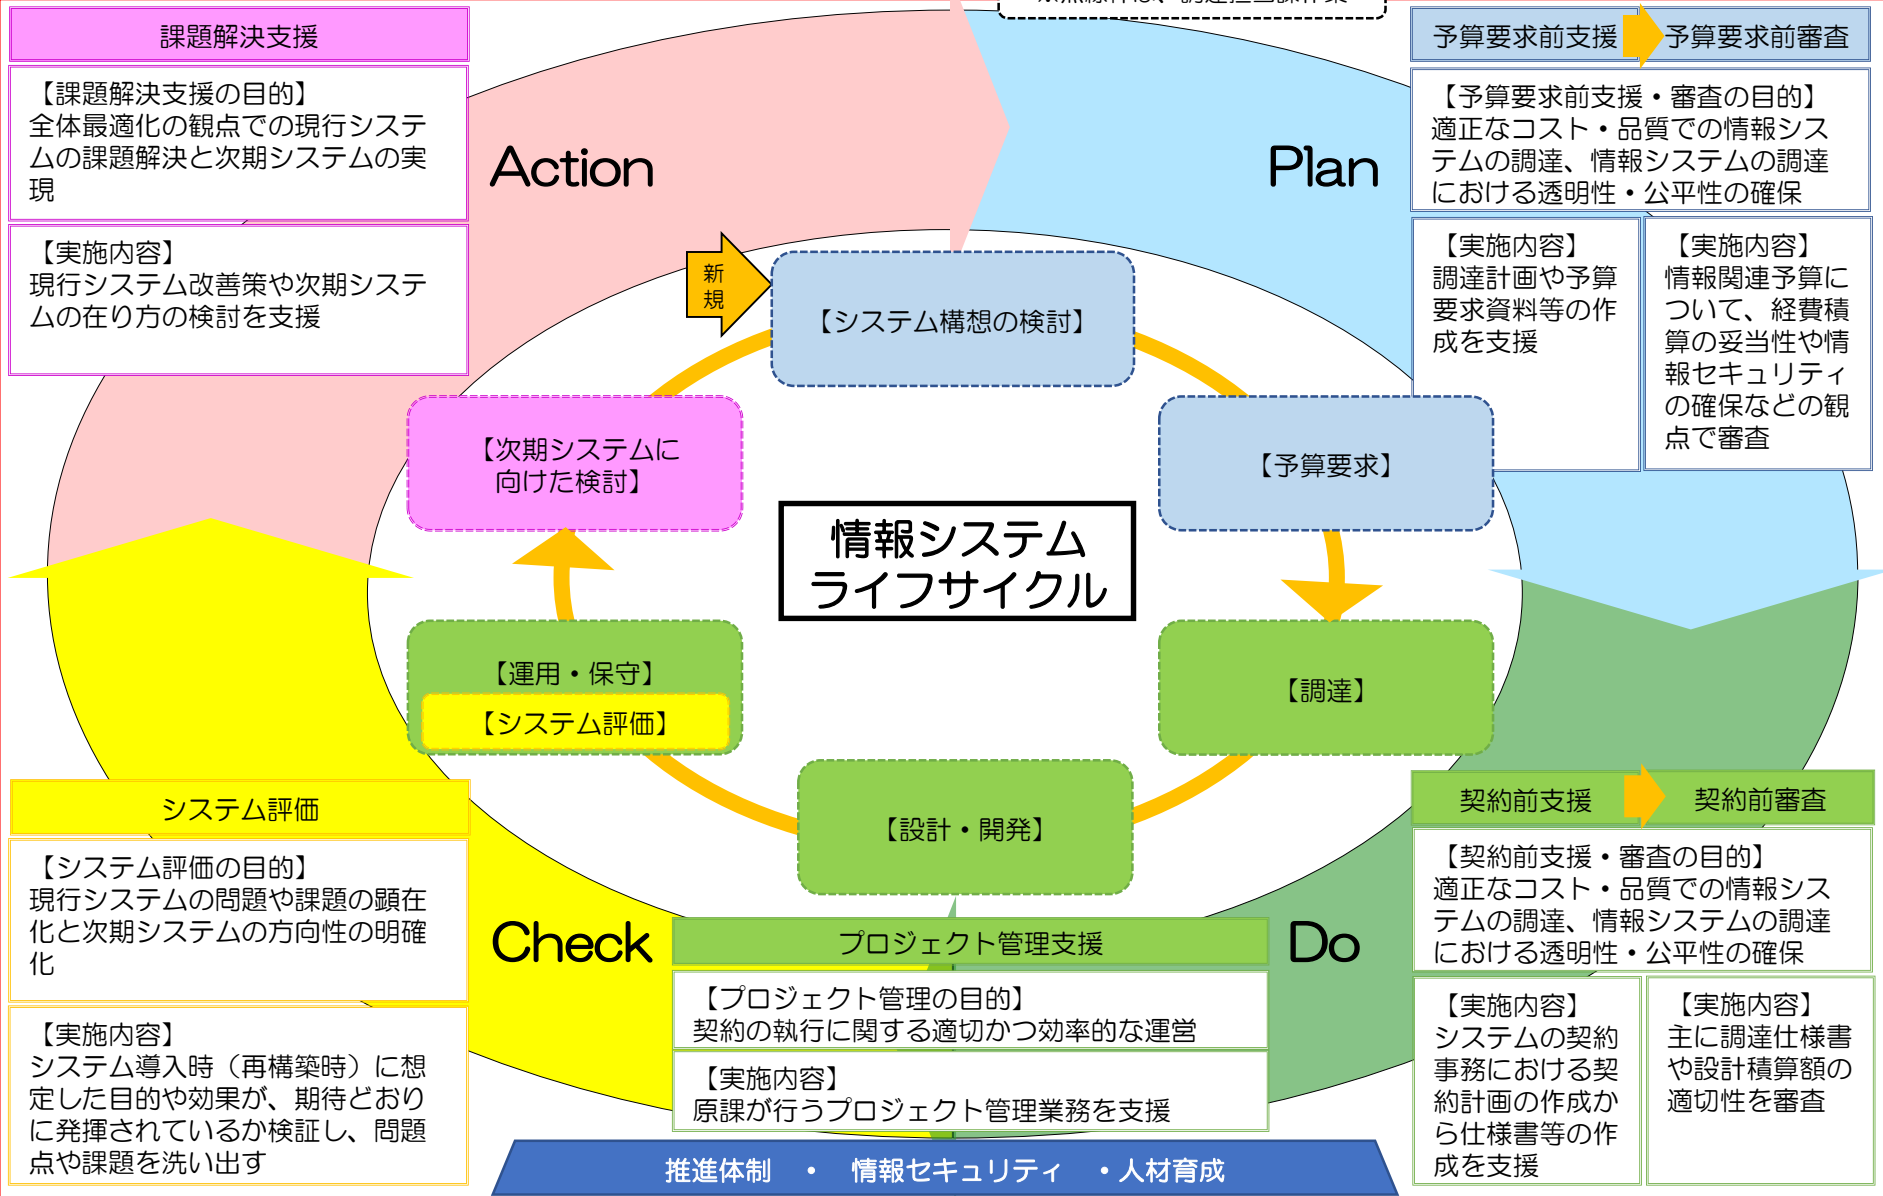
課題解決支援

【課題解決支援の目的】
全体最適化の観点での現行システムの課題解決と次期システムの実現

【実施内容】
現行システム改善策や次期システムの在り方の検討を支援

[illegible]

予算要求前支援
予算要求前審査

【予算要求前支援・審査の目的】
適正なコスト・品質での情報システムの調達、情報システムの調達における透明性・公平性の確保

【実施内容】
調達計画や予算要求資料等の作成を支援

【実施内容】
情報関連予算について、経費積算の妥当性や情報セキュリティの確保などの観点で審査

Action

Plan

新規

【システム構想の検討】

【次期システムに向けた検討】

【予算要求】

情報システム
ライフサイクル

【運用・保守】
【システム評価】

【調達】

【設計・開発】

システム評価

【システム評価の目的】
現行システムの問題や課題の顕在化と次期システムの方向性の明確化

【実施内容】
システム導入時（再構築時）に想定した目的や効果が、期待どおりに発揮されているか検証し、問題点や課題を洗い出す

Check

Do

プロジェクト管理支援

【プロジェクト管理の目的】
契約の執行に関する適切かつ効率的な運営

【実施内容】
原課が行うプロジェクト管理業務を支援

契約前支援
契約前審査

【契約前支援・審査の目的】
適正なコスト・品質での情報システムの調達、情報システムの調達における透明性・公平性の確保

【実施内容】
システムの契約事務における契約計画の作成から仕様書等の作成を支援

【実施内容】
主に調達仕様書や設計積算額の適切性を審査

推進体制 ・ 情報セキュリティ ・人材育成